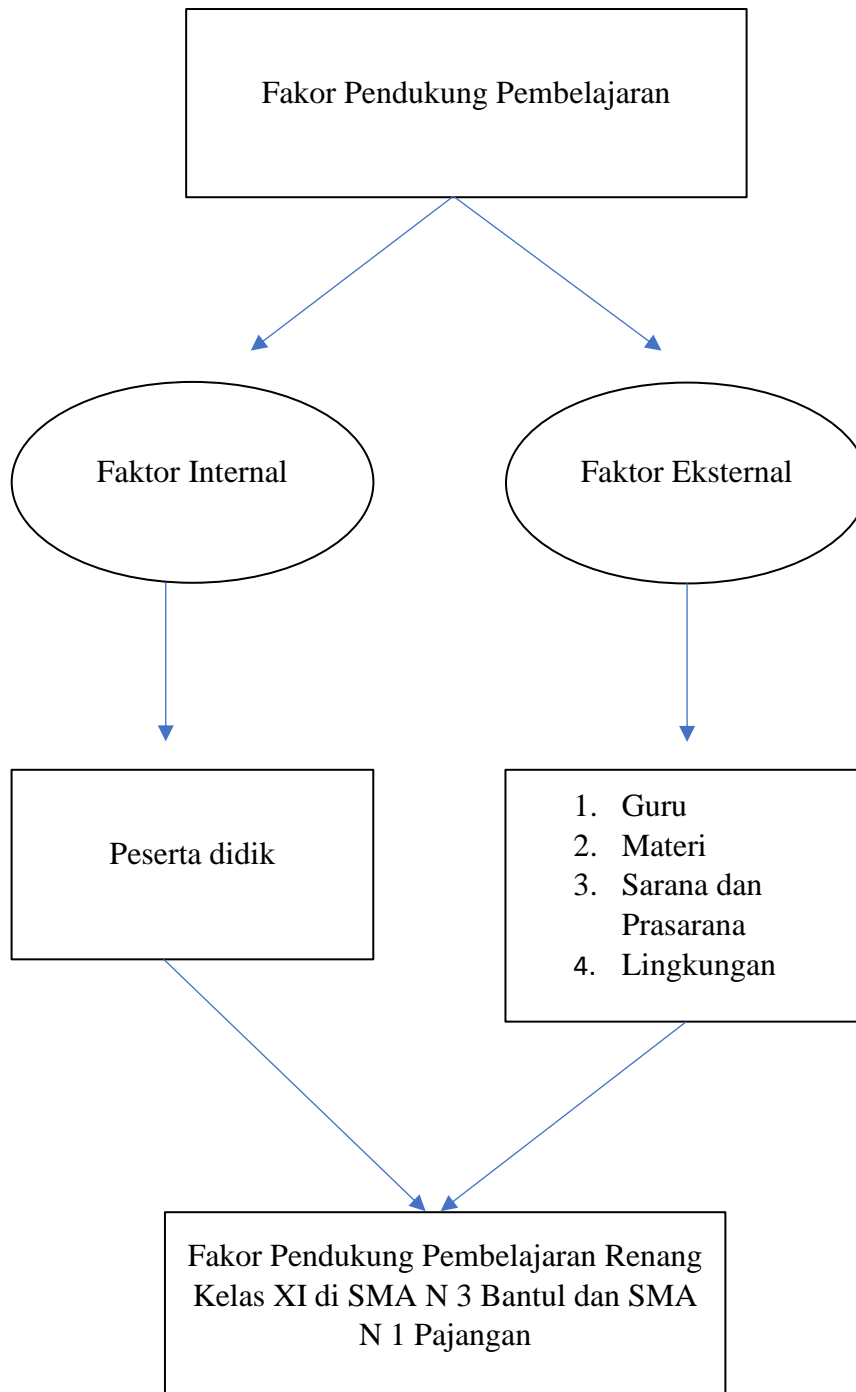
Fakor Pendukung Pembelajaran

Faktor Internal

Faktor Eksternal

Peserta didik

1. Guru
2. Materi
3. Sarana dan Prasarana
4. Lingkungan

Fakor Pendukung Pembelajaran Renang Kelas XI di SMA N 3 Bantul dan SMA N 1 Pajangan